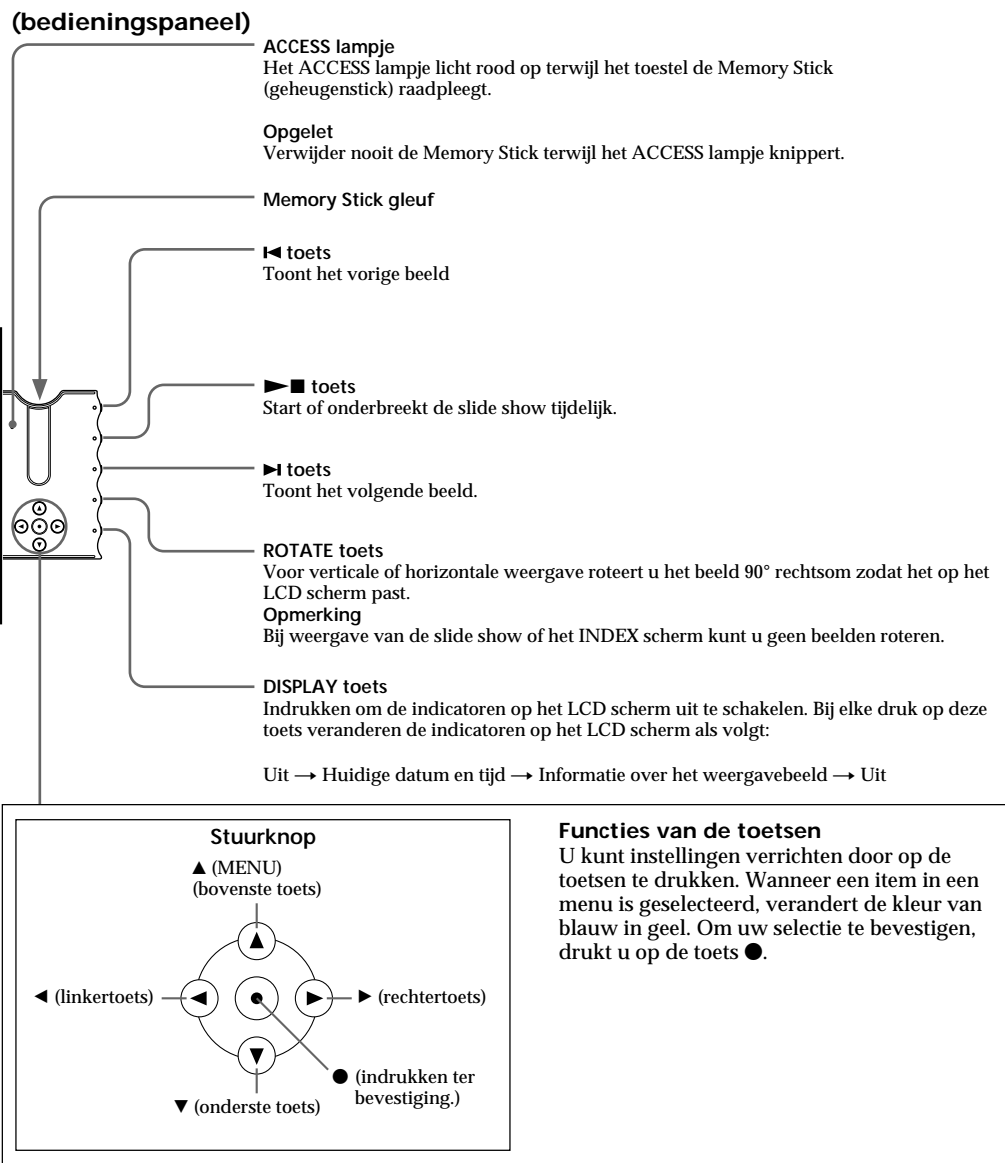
(bedieningspaneel)

ACCESS lampje
Het ACCESS lampje licht rood op terwijl het toestel de Memory Stick (geheugenstick) raadpleegt.

Opgelet
Verwijder nooit de Memory Stick terwijl het ACCESS lampje knippert.

Memory Stick gleuf

⏮ toets
Toont het vorige beeld

►■ toets
Start of onderbreekt de slide show tijdelijk.

⏭ toets
Toont het volgende beeld.

ROTATE toets
Voor verticale of horizontale weergave roteert u het beeld 90° rechtsom zodat het op het LCD scherm past.
Opmerking
Bij weergave van de slide show of het INDEX scherm kunt u geen beelden roteren.

DISPLAY toets
Indrukken om de indicatoren op het LCD scherm uit te schakelen. Bij elke druk op deze toets veranderen de indicatoren op het LCD scherm als volgt:

Uit → Huidige datum en tijd → Informatie over het weergavebeeld → Uit

Stuurknop
▲ (MENU) (bovenste toets)
◄ (linkertoets)
► (rechtertoets)
● (indrukken ter bevestiging.)
▼ (onderste toets)

Functies van de toetsen
U kunt instellingen verrichten door op de toetsen te drukken. Wanneer een item in een menu is geselecteerd, verandert de kleur van blauw in geel. Om uw selectie te bevestigen, drukt u op de toets ●.